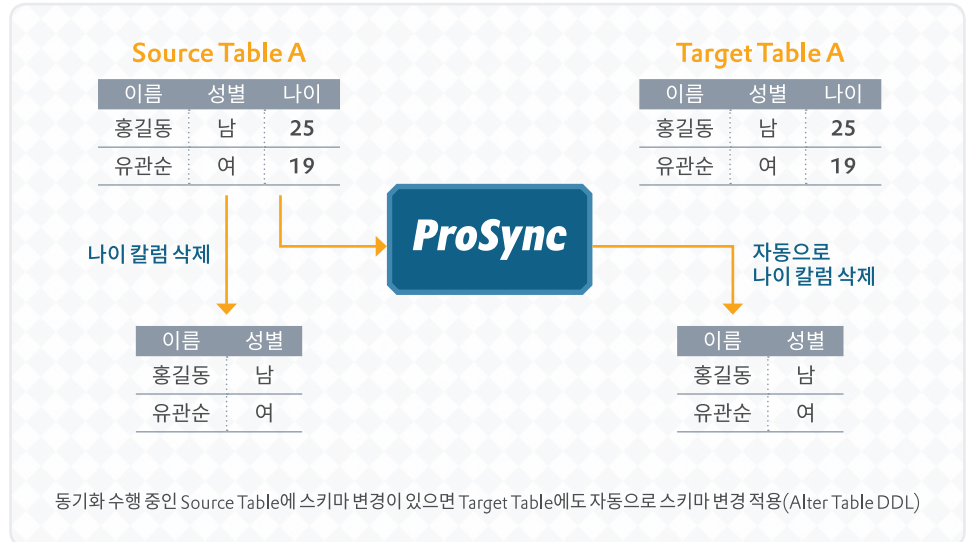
Source Table A

| 이름 | 성별 | 나이 |
|---|---|---|
| 홍길동 | 남 | 25 |
| 유관순 | 여 | 19 |

Target Table A

| 이름 | 성별 | 나이 |
|---|---|---|
| 홍길동 | 남 | 25 |
| 유관순 | 여 | 19 |

나이 칼럼 삭제

ProSync

자동으로 나이 칼럼 삭제

| 이름 | 성별 |
|---|---|
| 홍길동 | 남 |
| 유관순 | 여 |

| 이름 | 성별 |
|---|---|
| 홍길동 | 남 |
| 유관순 | 여 |

동기화 수행 중인 Source Table에 스키마 변경이 있으면 Target Table에도 자동으로 스키마 변경 적용(Alter Table DDL)